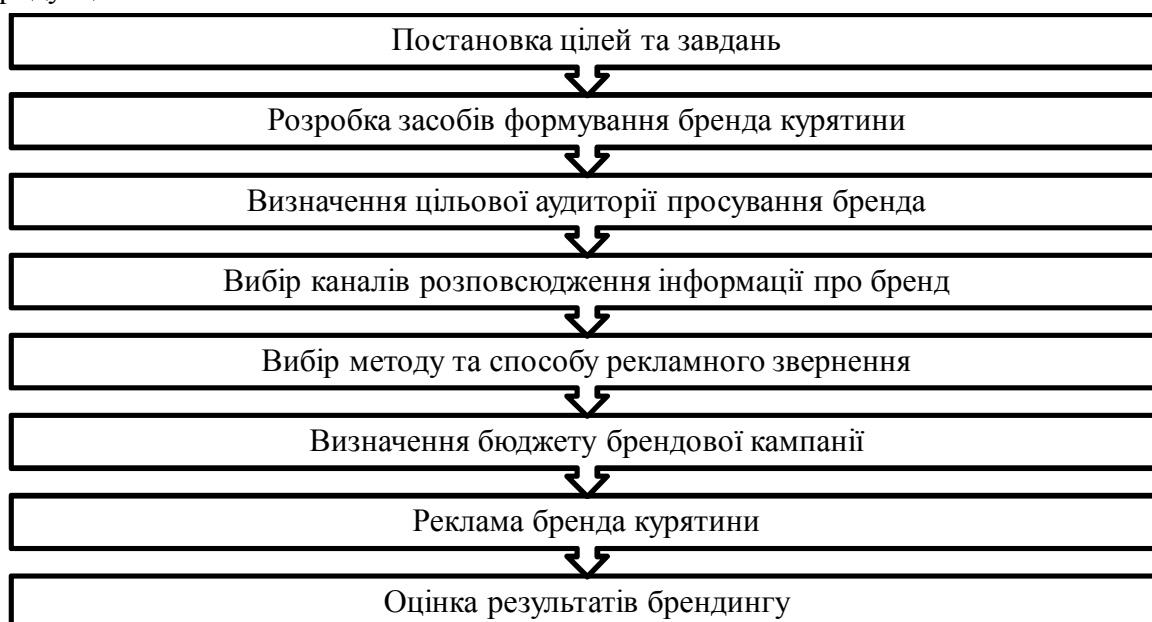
Постановка цілей та завдань

Розробка засобів формування бренда курятини

Визначення цільової аудиторії просування бренда

Вибір каналів розповсюдження інформації про бренд

Вибір методу та способу рекламного звернення

Визначення бюджету брендової кампанії

Реклама бренда курятини

Оцінка результатів брендингу